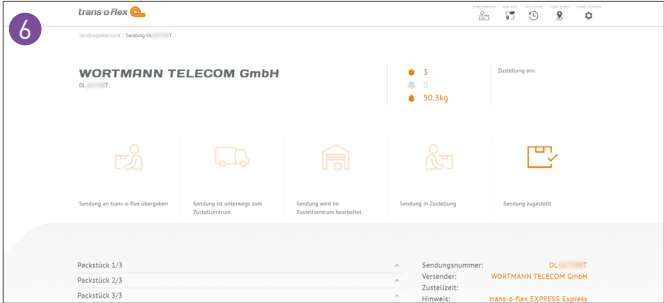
6

trans-o-flex

Sendungsübersicht > Sendung DL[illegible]T

WORTMANN TELECOM GmbH
DL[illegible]T

3
0
50.3kg

Zustellung am:

Sendung an trans-o-flex übergeben

Sendung ist unterwegs zum Zustellzentrum

Sendung wird im Zustellzentrum bearbeitet

Sendung in Zustellung

Sendung zugestellt

Packstück 1/3
Packstück 2/3
Packstück 3/3

Sendungsnummer: DL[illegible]T
Versender: WORTMANN TELECOM GmbH
Zustellzeit:
Hinweis: trans-o-flex EXPRESS Express